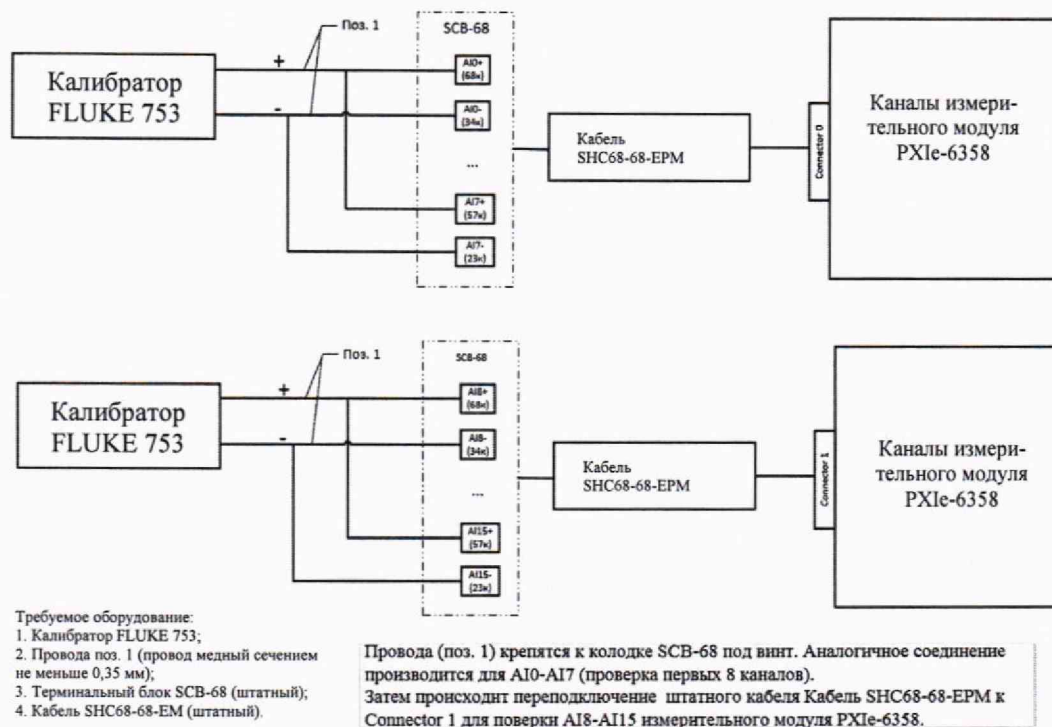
Поз. 1

SCB-68

Калибратор FLUKE 753

+

-

AI0+ (68x)

AI0- (34x)

...

AI7+ (57x)

AI7- (23x)

Кабель SHC68-68-EPM

Connector 0

Каналы измерительного модуля PXIe-6358

Поз. 1

SCB-68

Калибратор FLUKE 753

+

-

AI8+ (68x)

AI8- (34x)

...

AI15+ (57x)

AI15- (23x)

Кабель SHC68-68-EPM

Connector 1

Каналы измерительного модуля PXIe-6358

Требуемое оборудование:
1. Калибратор FLUKE 753;
2. Провода поз. 1 (провод медный сечением не меньше 0,35 мм);
3. Терминальный блок SCB-68 (штатный);
4. Кабель SHC68-68-EM (штатный).

Провода (поз. 1) крепятся к колодке SCB-68 под винт. Аналогичное соединение производится для AI0-AI7 (проверка первых 8 каналов).
Затем происходит переподключение штатного кабеля Кабель SHC68-68-EPM к Connector 1 для поверки AI8-AI15 измерительного модуля PXIe-6358.